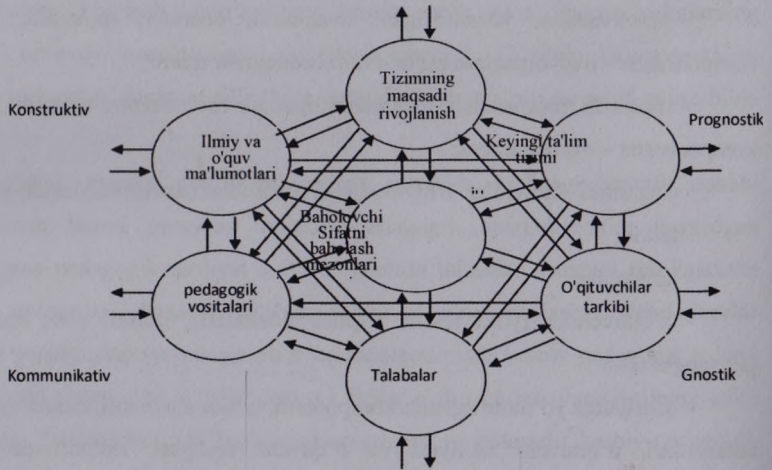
Konstruktiv

Tizimning maqsadi rivojlanish

Prognostik

Ilmiy va o'quv ma'lumotlari

Keyingi ta'lim tizimi

Baholovchi Sifatni baholash mezonlari

pedagogik vositalari

O'qituvchilar tarkibi

Kommunikativ

Talabalar

Gnostik